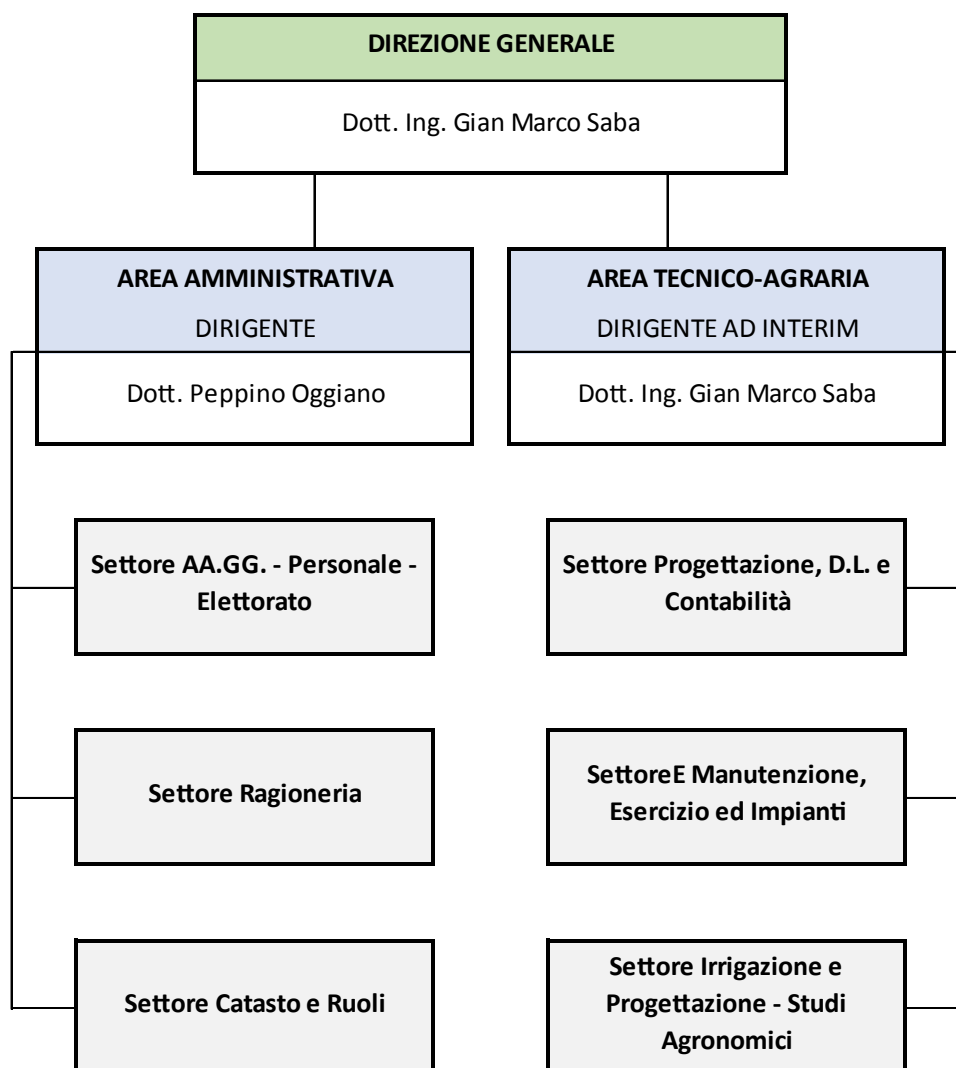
DIREZIONE GENERALE

Dott. Ing. Gian Marco Saba

AREA AMMINISTRATIVA

DIRIGENTE

Dott. Peppino Oggiano

AREA TECNICO-AGRARIA

DIRIGENTE AD INTERIM

Dott. Ing. Gian Marco Saba

Settore AA.GG. - Personale - Elettorato

Settore Ragioneria

Settore Catasto e Ruoli

Settore Progettazione, D.L. e Contabilità

SettoreE Manutenzione, Esercizio ed Impianti

Settore Irrigazione e Progettazione - Studi Agronomici